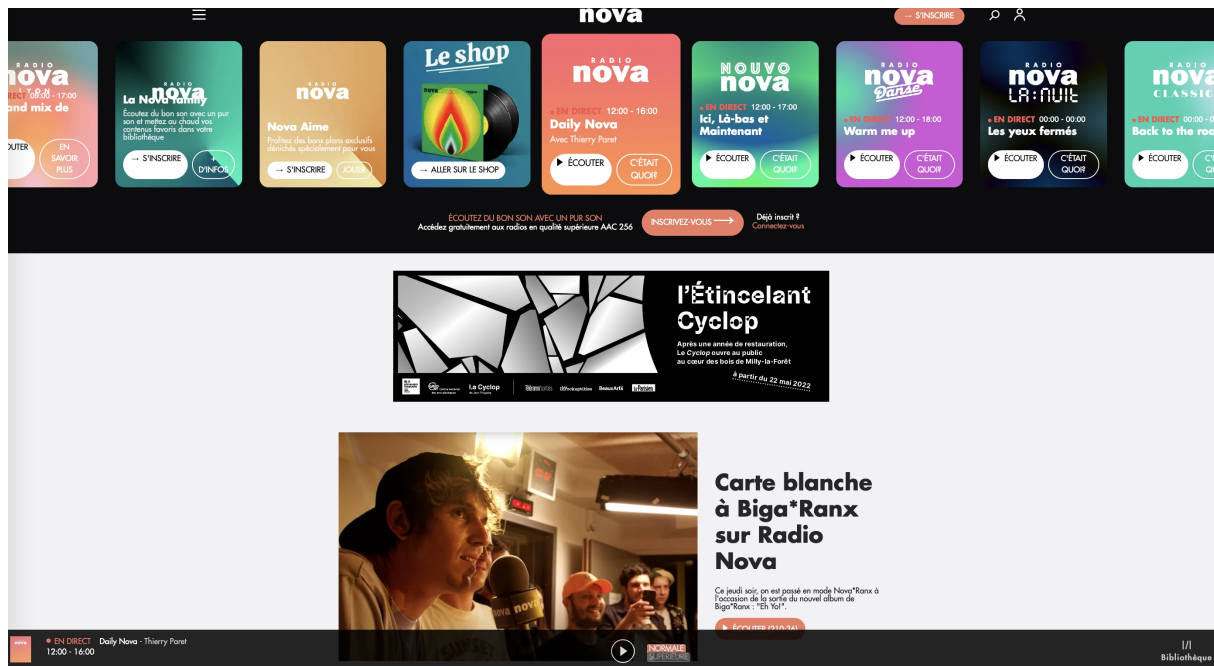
nova

→ S'INSCRIRE

nova
DIRECT 09:00 - 17:00
and mix de
ÉCOUTER
EN SAVOIR PLUS

RADIO
nova
La Nova family
Écoutez du bon son avec un pur son et mettez au chaud vos contenus favoris dans votre bibliothèque
→ S'INSCRIRE
+ D'INFOS

RADIO
nova
Nova Aime
Profitez des bons plans exclusifs dénichés spécialement pour vous
→ S'INSCRIRE
JOUER

Le shop
→ ALLER SUR LE SHOP

RADIO
nova
EN DIRECT 12:00 - 16:00
Daily Nova
Avec Thierry Paret
ÉCOUTER
C'ÉTAIT QUOI?

NOUVO
nova
EN DIRECT 12:00 - 17:00
Ici, Là-bas et Maintenant
ÉCOUTER
C'ÉTAIT QUOI?

RADIO
nova
Danse
EN DIRECT 12:00 - 18:00
Warm me up
ÉCOUTER
C'ÉTAIT QUOI?

RADIO
nova
LA NUIT
EN DIRECT 00:00 - 00:00
Les yeux fermés
ÉCOUTER
C'ÉTAIT QUOI?

nova
CLASSIC
EN DIRECT 00:00 - 0
Back to the roo
ÉCOUTER

ÉCOUTEZ DU BON SON AVEC UN PUR SON
Accédez gratuitement aux radios en qualité supérieure AAC 256
INSCRIVEZ-VOUS →
Déjà inscrit ?
Connectez-vous

l'Étincelant Cyclop
Après une année de restauration, Le Cyclop ouvre au public au cœur des bois de Milly-la-Forêt
à partir du 22 mai 2022
La Cyclop
Télérama
Les Inrockuptibles
Beaux Arts
Le Parisien

Carte blanche à Biga*Ranx sur Radio Nova

Ce jeudi soir, on est passé en mode Nova*Ranx à l'occasion de la sortie du nouvel album de Biga*Ranx : "Eh Yo!".

ÉCOUTER (210:34)

nova
EN DIRECT Daily Nova - Thierry Paret
12:00 - 16:00
NORMALE
SUPÉRIEURE
Bibliothèque